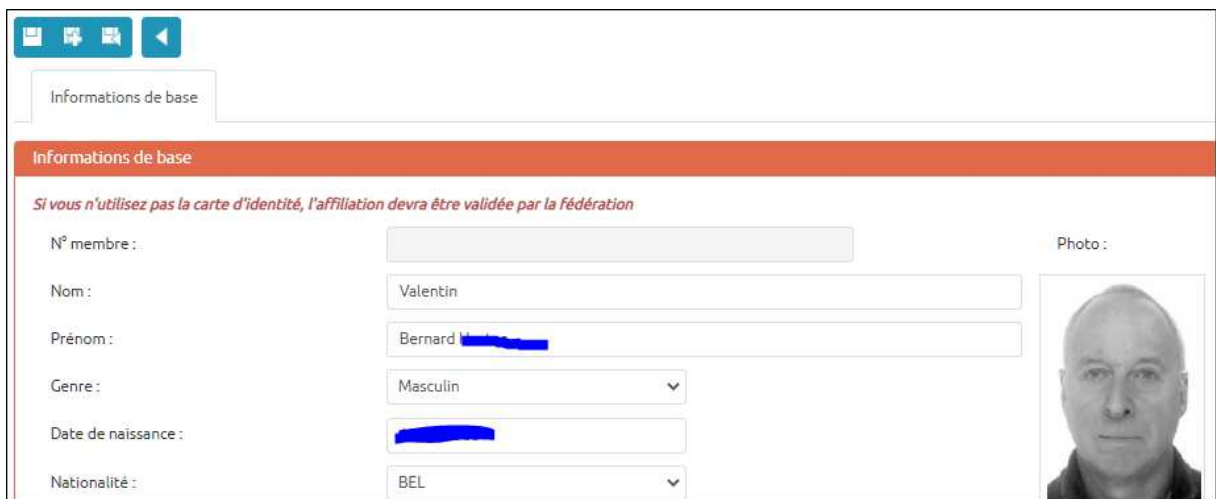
Informations de base

Informations de base

Si vous n'utilisez pas la carte d'identité, l'affiliation devra être validée par la fédération

N° membre :

Photo :

Nom : Valentin

Prénom : Bernard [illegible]

Genre : Masculin

Date de naissance : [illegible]

Nationalité : BEL